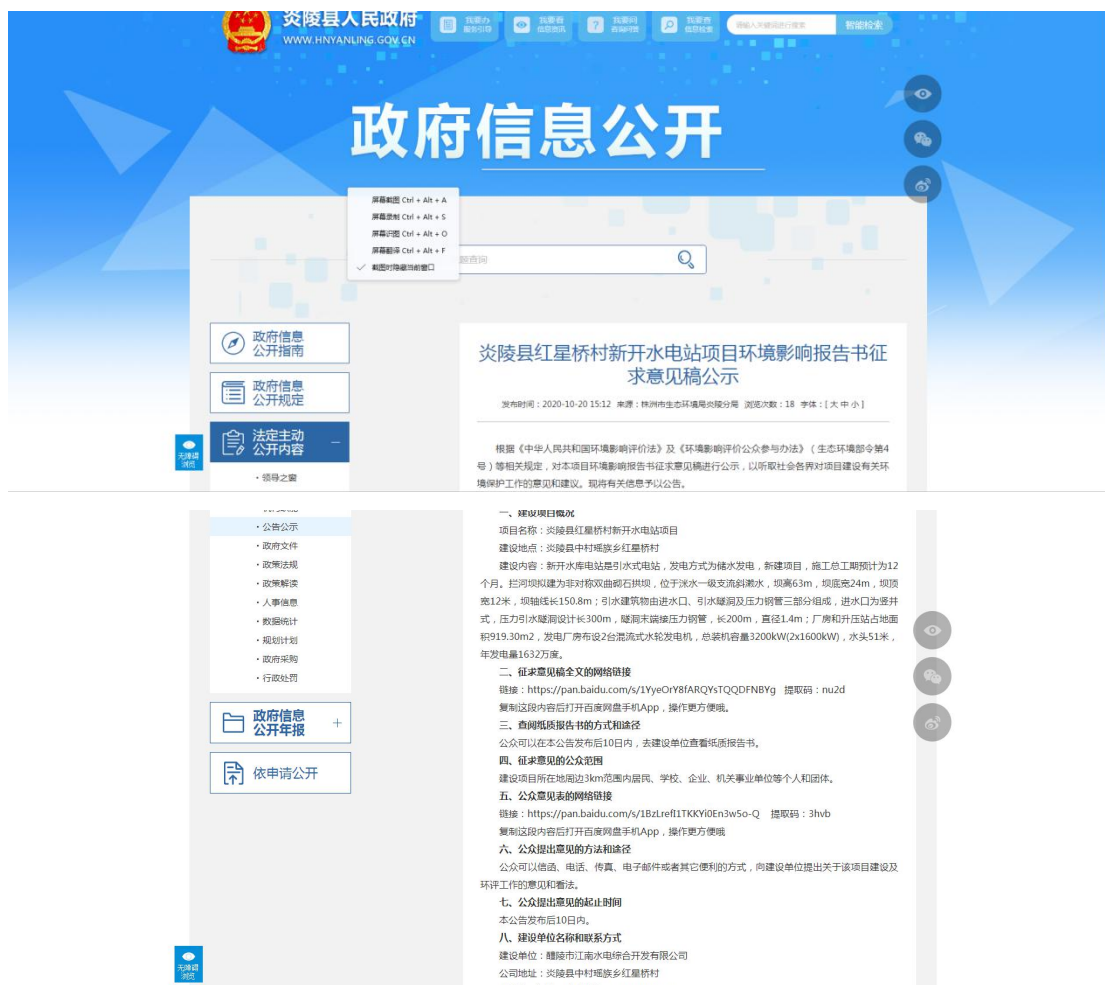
炎陵县人民政府
WWW.HNYANLING.GOV.CN

我要办 服务引导
我要看 信息资讯
我要问 咨询问答
我要查 信息检索

请输入关键词进行搜索
智能检索

政府信息公开

屏幕截图 Ctrl + Alt + A
屏幕录制 Ctrl + Alt + S
屏幕识图 Ctrl + Alt + O
屏幕翻译 Ctrl + Alt + F
截图时隐藏当前窗口

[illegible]题查询

政府信息公开指南
政府信息公开规定
法定主动公开内容
· 领导之窗
· 公告公示
· 政府文件
· 政策法规
· 政策解读
· 人事信息
· 数据统计
· 规划计划
· 政府采购
· 行政处罚
政府信息公开年报
依申请公开

无障碍浏览

炎陵县红星桥村新开水电站项目环境影响报告书征求意见稿公示

发布时间：2020-10-20 15:12 来源：株洲市生态环境局炎陵分局 浏览次数：18 字体：[ 大 中 小 ]

根据《中华人民共和国环境影响评价法》及《环境影响评价公众参与办法》（生态环境部令第4号）等相关规定，对本项目环境影响报告书征求意见稿进行公示，以听取社会各界对项目建设有关环境保护工作的意见和建议。现将有关信息予以公告。

一、建设项目概况
项目名称：炎陵县红星桥村新开水电站项目
建设地点：炎陵县中村瑶族乡红星桥村
建设内容：新开水库电站是引水式电站，发电方式为储水发电，新建项目，施工总工期预计为12个月。拦河坝拟建为非对称双曲砌石拱坝，位于洣水一级支流斜濑水，坝高63m，坝底宽24m，坝顶宽12米，坝轴线长150.8m；引水建筑物由进水口、引水隧洞及压力钢管三部分组成，进水口为竖井式，压力引水隧洞设计长300m，隧洞末端接压力钢管，长200m，直径1.4m；厂房和升压站占地面积919.30m2，发电厂房布设2台混流式水轮发电机，总装机容量3200kW(2x1600kW)，水头51米，年发电量1632万度。
二、征求意见稿全文的网络链接
链接：https://pan.baidu.com/s/1YyeOrY8fARQYsTQQDFNBYg 提取码：nu2d
复制这段内容后打开百度网盘手机App，操作更方便哦。
三、查阅纸质报告书的方式和途径
公众可以在本公告发布后10日内，去建设单位查看纸质报告书。
四、征求意见的公众范围
建设项目所在地周边3km范围内居民、学校、企业、机关事业单位等个人和团体。
五、公众意见表的网络链接
链接：https://pan.baidu.com/s/1BzLrefI1TKKYi0En3w5o-Q 提取码：3hvb
复制这段内容后打开百度网盘手机App，操作更方便哦
六、公众提出意见的方法和途径
公众可以信函、电话、传真、电子邮件或者其它便利的方式，向建设单位提出关于该项目建设及环评工作的意见和看法。
七、公众提出意见的起止时间
本公告发布后10日内。
八、建设单位名称和联系方式
建设单位：醴陵市江南水电综合开发有限公司
公司地址：炎陵县中村瑶族乡红星桥村